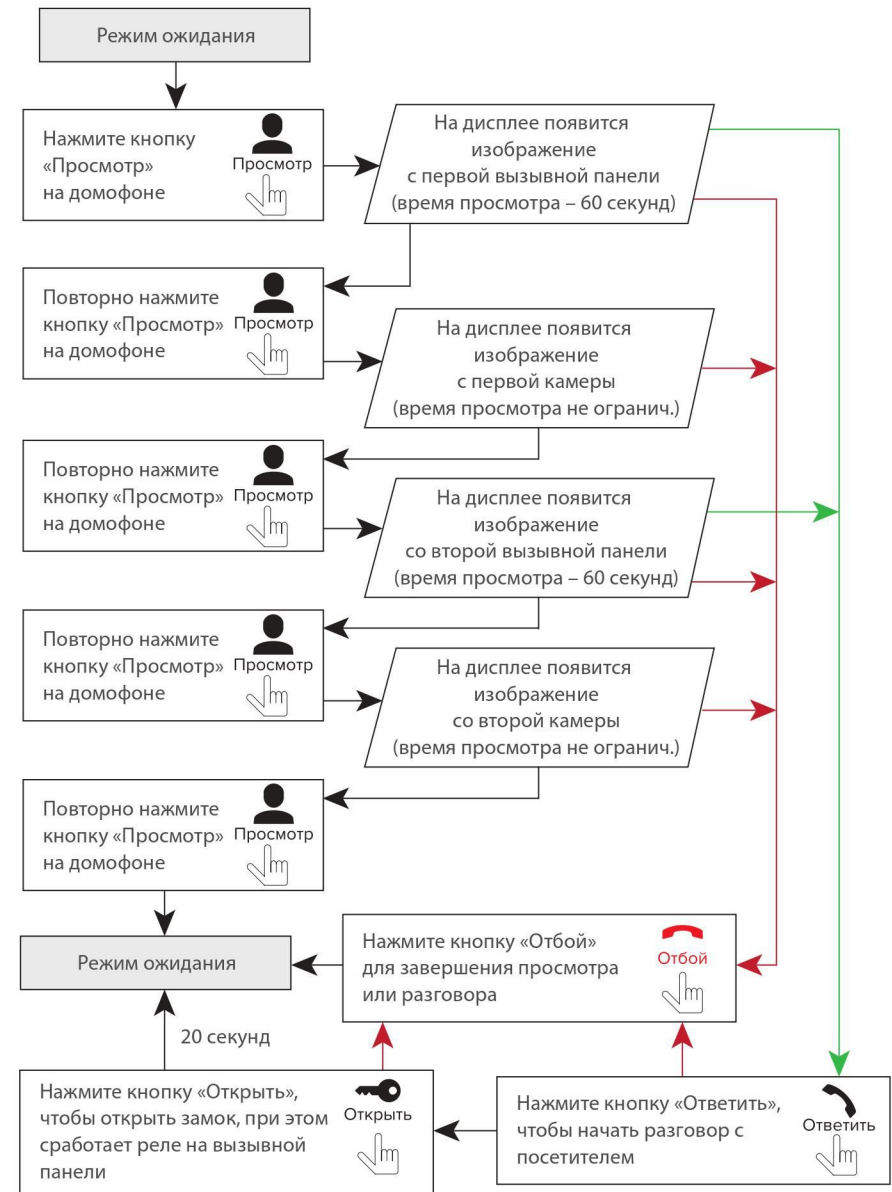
Режим ожидания

Нажмите кнопку «Просмотр» на домофоне

Просмотр

На дисплее появится изображение с первой вызывной панели (время просмотра – 60 секунд)

Повторно нажмите кнопку «Просмотр» на домофоне

Просмотр

На дисплее появится изображение с первой камеры (время просмотра не огранич.)

Повторно нажмите кнопку «Просмотр» на домофоне

Просмотр

На дисплее появится изображение со второй вызывной панели (время просмотра – 60 секунд)

Повторно нажмите кнопку «Просмотр» на домофоне

Просмотр

На дисплее появится изображение со второй камеры (время просмотра не огранич.)

Повторно нажмите кнопку «Просмотр» на домофоне

Просмотр

Режим ожидания

Нажмите кнопку «Отбой» для завершения просмотра или разговора

Отбой

20 секунд

Нажмите кнопку «Открыть», чтобы открыть замок, при этом сработает реле на вызывной панели

Открыть

Нажмите кнопку «Ответить», чтобы начать разговор с посетителем

Ответить